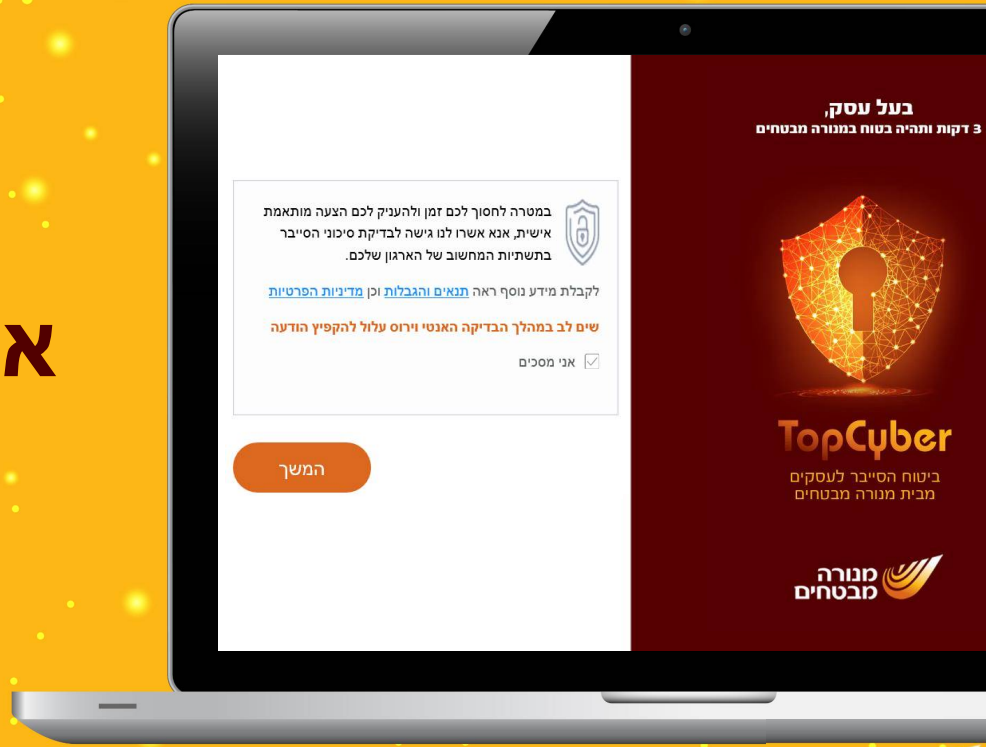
א

בעל עסק,
3 דקות ותהיה בטוח במנורה מבטחים

TopCyber
ביטוח הסייבר לעסקים
מבית מנורה מבטחים

מנורה
מבטחים

במטרה לחסוך לכם זמן ולהעניק לכם הצעה מותאמת אישית, אנא אשרו לנו גישה לבדיקת סיכוני הסייבר בתשתיות המחשוב של הארגון שלכם.

לקבלת מידע נוסף ראה תנאים והגבלות וכן מדיניות הפרטיות

שים לב במהלך הבדיקה האנטי וירוס עלול להקפיץ הודעה

אני מסכים

המשך